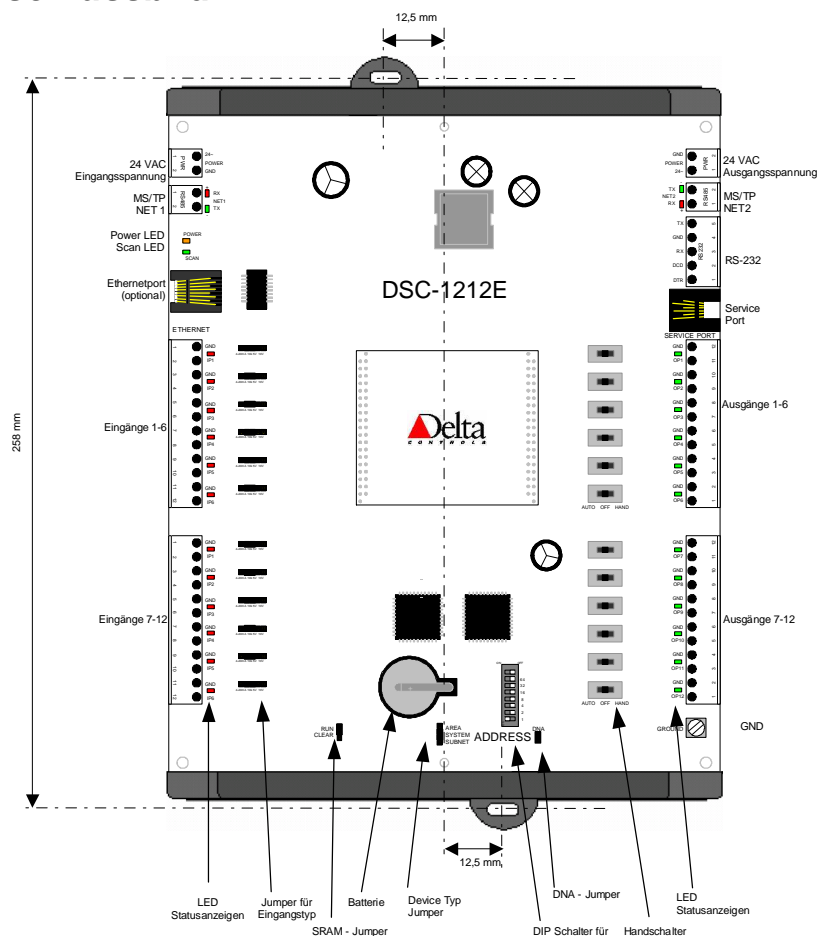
12,5 mm

258 mm

24 VAC Eingangsspannung

24~ POWER GND

MS/TP NET 1

RX NET1 TX

Power LED Scan LED

POWER SCAN

Ethernetport (optional)

ETHERNET

DSC-1212E

GND POWER 24~

24 VAC Ausgangsspannung

TX NET2 RX

MS/TP NET2

TX GND RX DCD DTR

RS-232

Service Port

SERVICE PORT

GND IP1 GND IP2 GND IP3 GND IP4 GND IP5 GND IP6

Eingänge 1-6

Delta CONTROLS

GND OP1 GND OP2 GND OP3 GND OP4 GND OP5 GND OP6

Ausgänge 1-6

AUTO OFF HAND

GND IP1 GND IP2 GND IP3 GND IP4 GND IP5 GND IP6

Eingänge 7-12

GND OP7 GND OP8 GND OP9 GND OP10 GND OP11 GND OP12

Ausgänge 7-12

AUTO OFF HAND

GROUND

GND

RUN CLEAR

AREA SYSTEM SUBNET

ADDRESS

DNA

12,5 mm

LED Statusanzeigen

Jumper für Eingangstyp

SRAM - Jumper

Batterie

Device Typ Jumper

DNA - Jumper

DIP Schalter für

Handschalter

LED Statusanzeigen